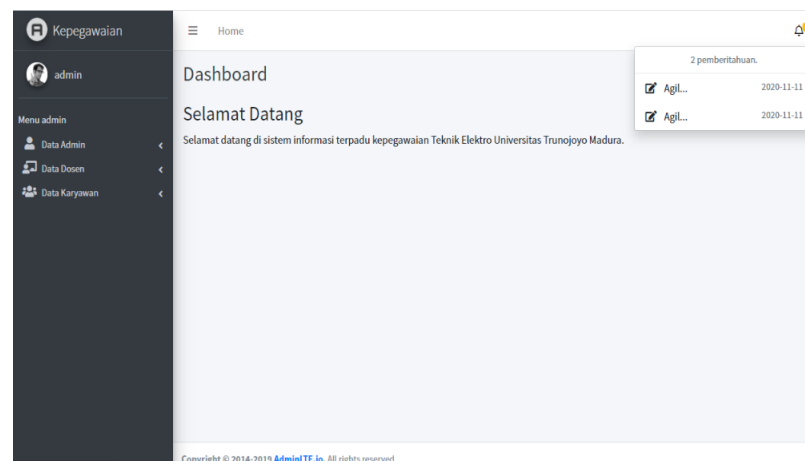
Kepegawaian

admin

Menu admin

Data Admin

Data Dosen

Data Karyawan

Home

2 pemberitahuan.

Agil... 2020-11-11

Agil... 2020-11-11

Dashboard

Selamat Datang

Selamat datang di sistem informasi terpadu kepegawaian Teknik Elektro Universitas Trunojoyo Madura.

Copyright © 2014-2019 AdminLTE.io. All rights reserved.